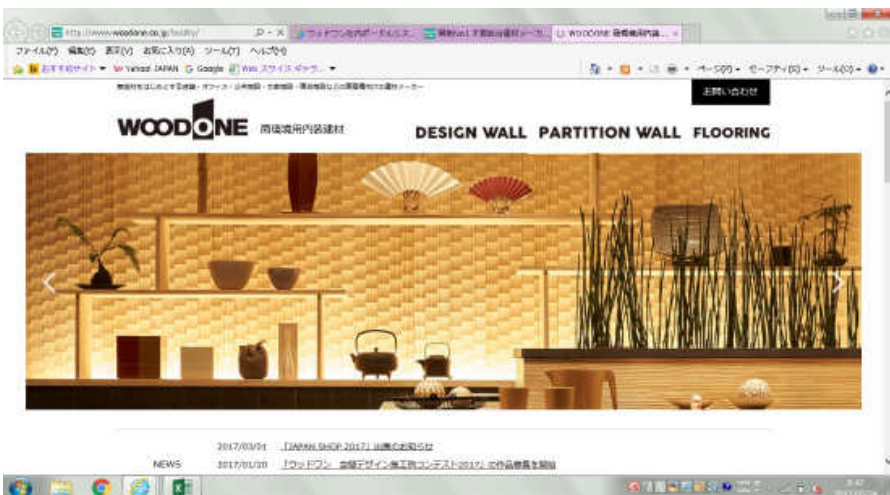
http://www.woodone.co.jp/facility/

ファイル(F) 編集(E) 表示(V) お気に入り(A) ツール(T) ヘルプ(H)

おすすめサイト Yahoo! JAPAN Google Web スライス ギャラ...

ページ(P) セーフティ(S) ツール(O)

お問い合わせ

WOODONE 商環境用内装建材

DESIGN WALL PARTITION WALL FLOORING

NEWS

2017/03/01 「JAPAN SHOP 2017」出展のお知らせ

2017/01/20 「ウッドワン 金賞デザイン施工例コンテスト2017」の作品募集を開始